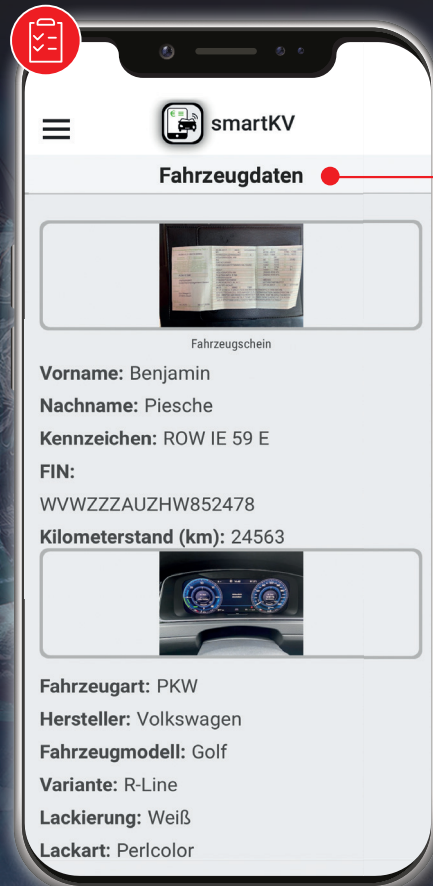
smartKV

Fahrzeugdaten

Fahrzeugschein

**Vorname:** Benjamin

**Nachname:** Piesche

**Kennzeichen:** ROW IE 59 E

**FIN:**

WVWZZZAUZHW852478

**Kilometerstand (km):** 24563

**Fahrzeugart:** PKW

**Hersteller:** Volkswagen

**Fahrzeugmodell:** Golf

**Variante:** R-Line

**Lackierung:** Weiß

**Lackart:** Perlcolor